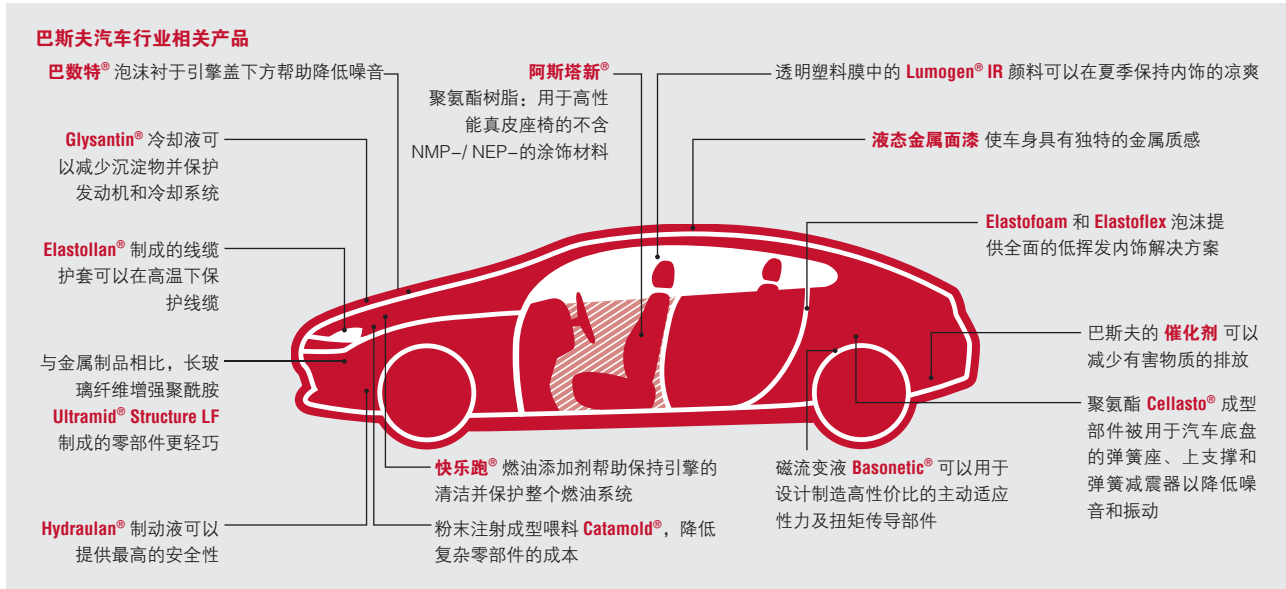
巴斯夫汽车行业相关产品

巴数特® 泡沫衬于引擎盖下方帮助降低噪音

Glysantin® 冷却液可以减少沉淀物并保护发动机和冷却系统

Elastollan® 制成的线缆护套可以在高温下保护线缆

与金属制品相比，长玻璃纤维增强聚酰胺 Ultramid® Structure LF 制成的零部件更轻巧

Hydraulan® 制动液可以提供最高的安全性

阿斯塔新®
聚氨酯树脂：用于高性能真皮座椅的不含 NMP-/ NEP-的涂饰材料

透明塑料膜中的 Lumogen® IR 颜料可以在夏季保持内饰的凉爽

液态金属面漆 使车身具有独特的金属质感

Elastofoam 和 Elastoflex 泡沫提供全面的低挥发内饰解决方案

巴斯夫的 催化剂 可以减少有害物质的排放

聚氨酯 Cellasto® 成型部件被用于汽车底盘的弹簧座、上支撑和弹簧减震器以降低噪音和振动

快乐跑® 燃油添加剂帮助保持引擎的清洁并保护整个燃油系统

粉末注射成型喂料 Catamold®，降低复杂零部件的成本

磁流变液 Basonetic® 可以用于设计制造高性价比的主动适应性力及扭矩传导部件